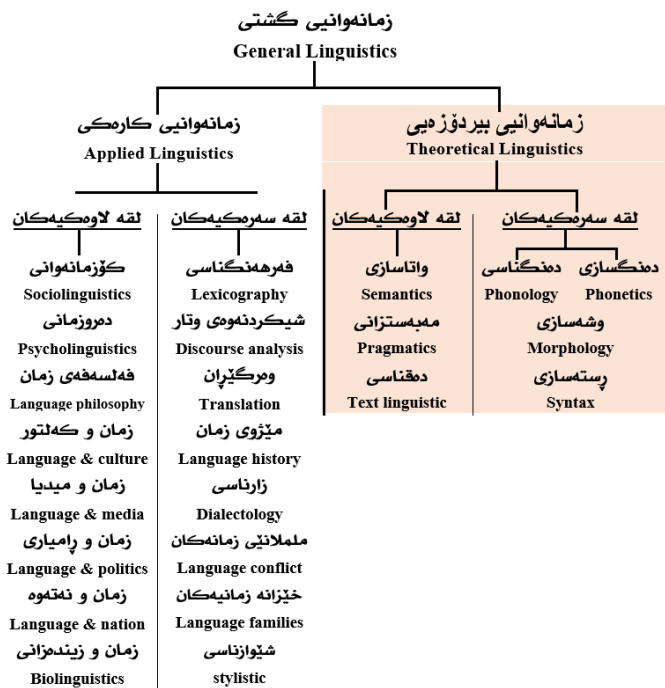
زمانەوانیی گشتی
General Linguistics

زمانەوانیی بیردۆزەیی
Theoretical Linguistics

لقە سەرەکییەکان

دەنگسازی
Phonetics

دەنگناسی
Phonology

وشەسازی
Morphology

ڕستەسازی
Syntax

لقە لاوەکییەکان

واتاسازی
Semantics

مەبەستزانی
Pragmatics

دەقناسی
Text linguistic

زمانەوانیی کارەکی
Applied Linguistics

لقە سەرەکییەکان

فەرهەنگناسی
Lexicography

شیکردنەوەی وتار
Discourse analysis

وەرگێڕان
Translation

مێژووی زمان
Language history

زارناسی
Dialectology

ململانێی زمانەکان
Language conflict

خێزانە زمانییەکان
Language families

شێوازناسی
stylistic

لقە لاوەکییەکان

کۆزمانەوانی
Sociolinguistics

دەروزمانی
Psycholinguistics

فەلسەفەی زمان
Language philosophy

زمان و کەلتور
Language & culture

زمان و میدیا
Language & media

زمان و ڕامیاری
Language & politics

زمان و نەتەوە
Language & nation

زمان و زیندەزانی
Biolinguistics